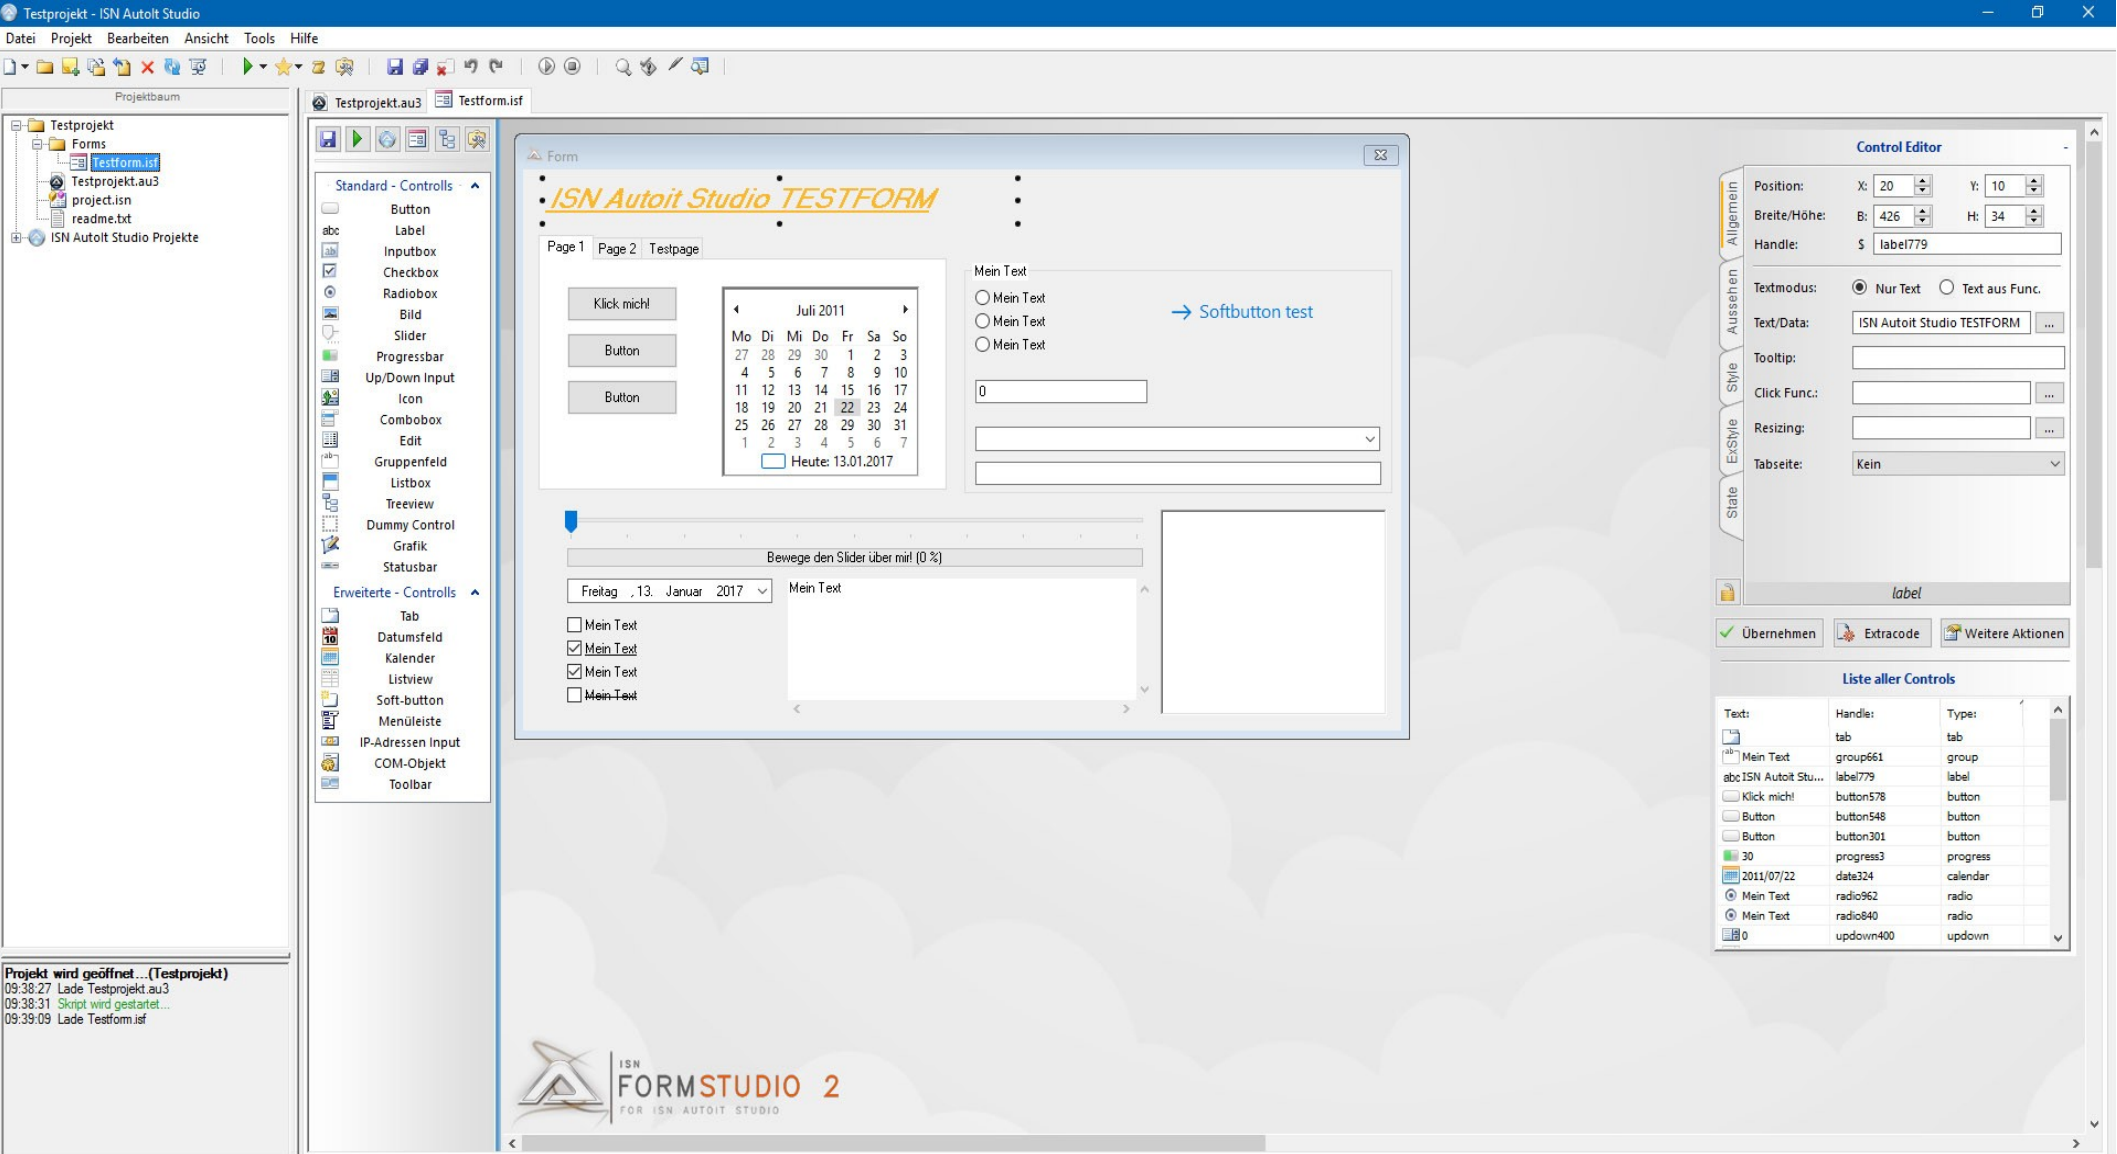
Testprojekt - ISN AutoIt Studio

Datei Projekt Bearbeiten Ansicht Tools Hilfe

Projektbaum

Testprojekt
Forms
Testform.isf
Testprojekt.au3
project.isn
readme.txt
ISN AutoIt Studio Projekte

Testprojekt.au3 Testform.isf

Standard - Controlls
Button
Label
Inputbox
Checkbox
Radiobox
Bild
Slider
Progressbar
Up/Down Input
Icon
Combobox
Edit
Gruppenfeld
Listbox
Treeview
Dummy Control
Grafik
Statusbar

Erweiterte - Controlls
Tab
Datumsfeld
Kalender
Listview
Soft-button
Menüleiste
IP-Adressen Input
COM-Objekt
Toolbar

Form

ISN Autoit Studio TESTFORM

Page 1 Page 2 Testpage

Klick mich!
Button
Button

Juli 2011

| Mo | Di | Mi | Do | Fr | Sa | So |
|---|---|---|---|---|---|---|
| 27 | 28 | 29 | 30 | 1 | 2 | 3 |
| 4 | 5 | 6 | 7 | 8 | 9 | 10 |
| 11 | 12 | 13 | 14 | 15 | 16 | 17 |
| 18 | 19 | 20 | 21 | 22 | 23 | 24 |
| 25 | 26 | 27 | 28 | 29 | 30 | 31 |
| 1 | 2 | 3 | 4 | 5 | 6 | 7 |

Heute: 13.01.2017

Mein Text
Mein Text
Mein Text
Mein Text

Softbutton test

0

Bewege den Slider über mir! (0 %)

Freitag , 13. Januar 2017

Mein Text

Mein Text
Mein Text
Mein Text
Mein Text

Control Editor

Allgemein Aussehen Style ExStyle State

Position: X: 20 Y: 10
Breite/Höhe: B: 426 H: 34
Handle: $ label779
Textmodus: Nur Text Text aus Func.
Text/Data: ISN Autoit Studio TESTFORM ...
Tooltip:
Click Func.: ...
Resizing: ...
Tabseite: Kein

label

Übernehmen Extracode Weitere Aktionen

Liste aller Controls

| Text: | Handle: | Type: |
|---|---|---|
| | tab | tab |
| Mein Text | group661 | group |
| ISN Autoit Stu... | label779 | label |
| Klick mich! | button578 | button |
| Button | button548 | button |
| Button | button301 | button |
| 30 | progress3 | progress |
| 2011/07/22 | date324 | calendar |
| Mein Text | radio962 | radio |
| Mein Text | radio840 | radio |
| 0 | updown400 | updown |

Projekt wird geöffnet...(Testprojekt)
09:38:27 Lade Testprojekt.au3
09:38:31 Skript wird gestartet...
09:39:09 Lade Testform.isf

ISN FORMSTUDIO 2
FOR ISN AUTOIT STUDIO